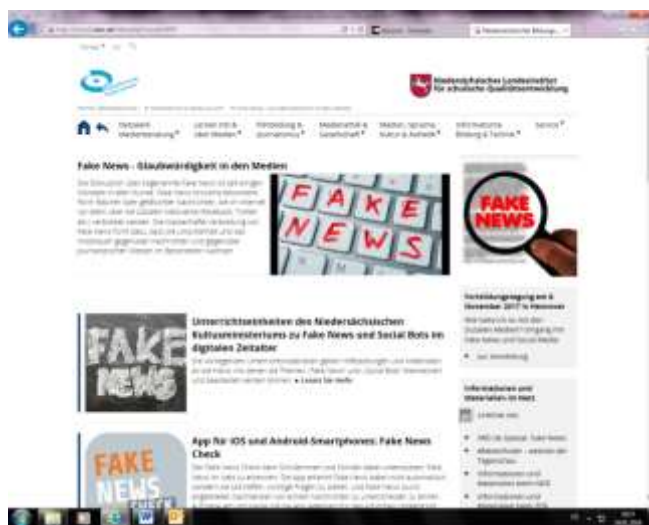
Niedersächsisches Landesinstitut für schulische Qualitätsentwicklung

Service

Fake News - Glaubwürdigkeit in den Medien

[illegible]

FAKE NEWS

FAKE NEWS

Unterrichtseinheiten des Niedersächsischen Kultusministeriums zu Fake News und Social Bots im digitalen Zeitalter

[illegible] » Lesen Sie mehr

FAKE NEWS

App für iOS und Android-Smartphones: Fake News Check

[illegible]

FAKE NEWS

Informationen und Materialien im Netz

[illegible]